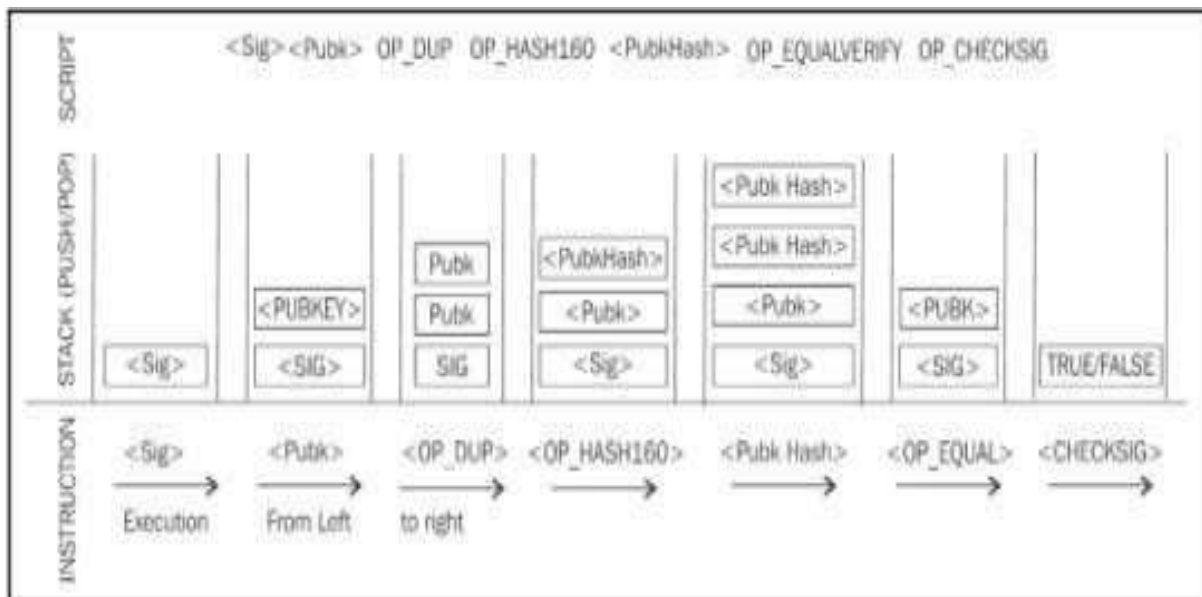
SCRIPT

<Sig> <Pubk> OP_DUP OP_HASH160 <PubkHash> OP_EQUALVERIFY OP_CHECKSIG

STACK (PUSH/POP)

<Sig>

<PUBKEY>
<SIG>

Pubk
Pubk
SIG

<PubkHash>
<Pubk>
<Sig>

<Pubk Hash>
<Pubk Hash>
<Pubk>
<Sig>

<PUBK>
<SIG>

TRUE/FALSE

INSTRUCTION

<Sig>
Execution

<Pubk>
From Left

<OP_DUP>
to right

<OP_HASH160>

<Pubk Hash>

<OP_EQUAL>

<CHECKSIG>